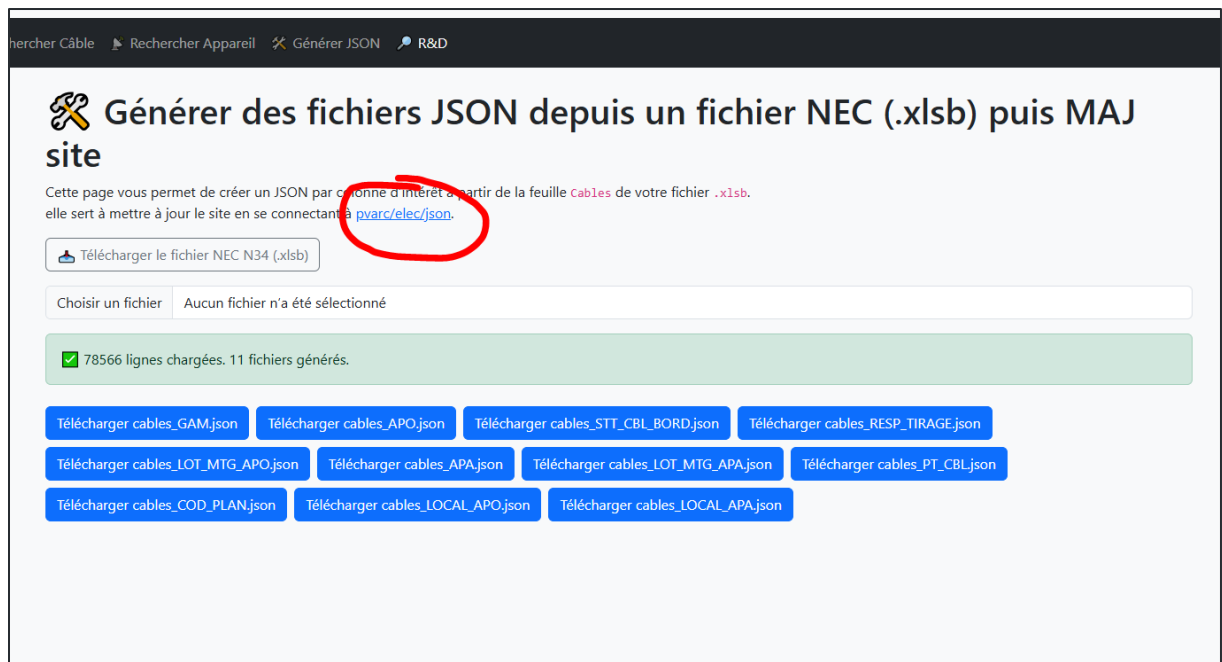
hercher Câble Rechercher Appareil Générer JSON R&D

Générer des fichiers JSON depuis un fichier NEC (.xlsb) puis MAJ site

Cette page vous permet de créer un JSON par colonne d'intérêt à partir de la feuille Cables de votre fichier .xlsb.
elle sert à mettre à jour le site en se connectant à pvarc/elec/json.

Télécharger le fichier NEC N34 (.xlsb)

Choisir un fichier | Aucun fichier n'a été sélectionné

78566 lignes chargées. 11 fichiers générés.

Télécharger cables_GAM.json
Télécharger cables_APO.json
Télécharger cables_STT_CBL_BORD.json
Télécharger cables_RESP_TIRAGE.json
Télécharger cables_LOT_MTG_APO.json
Télécharger cables_APA.json
Télécharger cables_LOT_MTG_APA.json
Télécharger cables_PT_CBL.json
Télécharger cables_COD_PLAN.json
Télécharger cables_LOCAL_APO.json
Télécharger cables_LOCAL_APA.json